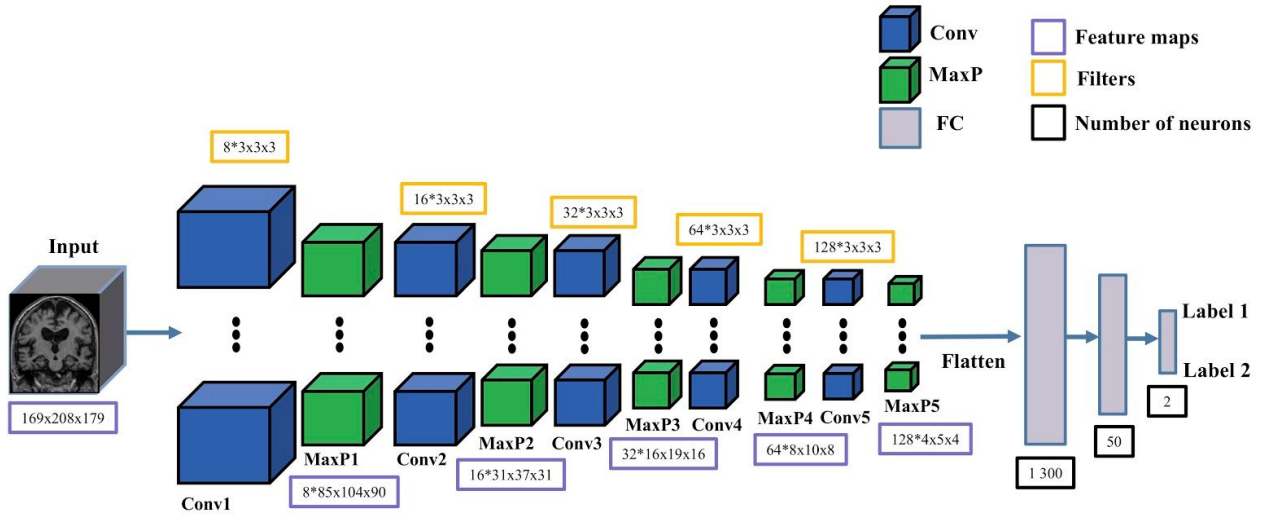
Conv
MaxP
FC
Feature maps
Filters
Number of neurons

Input
169x208x179

8*3x3x3
Conv1
MaxP1
8*85x104x90

16*3x3x3
Conv2
MaxP2
16*31x37x31

32*3x3x3
Conv3
MaxP3
32*16x19x16

64*3x3x3
Conv4
MaxP4
64*8x10x8

128*3x3x3
Conv5
MaxP5
128*4x5x4

Flatten
1 300
50
2
Label 1
Label 2